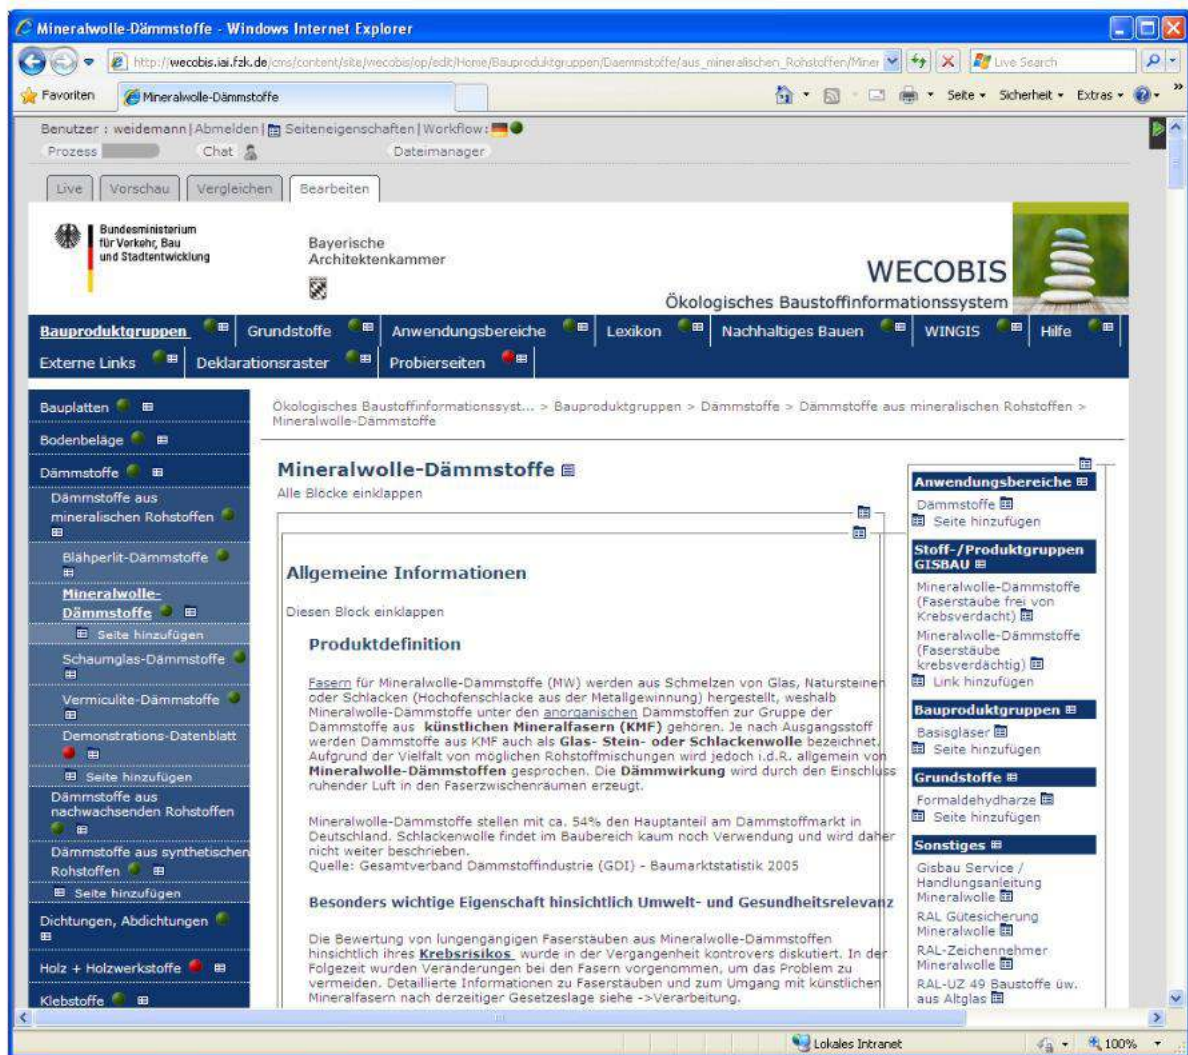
Mineralwolle-Dämmstoffe - Windows Internet Explorer

http://wecobis.iai.fzk.de/cms/content/site/wecobis/op/edit/Home/Bauproduktgruppen/Daemmstoffe/aus_mineralischen_Rohstoffen/Miner

Live Search

Favoriten

Mineralwolle-Dämmstoffe

Seite ▾ Sicherheit ▾ Extras ▾

Benutzer : weidemann | Abmelden | Seiteneigenschaften | Workflow:

Prozess

Chat

Dateimanager

Live

Vorschau

Vergleichen

Bearbeiten

Bundesministerium für Verkehr, Bau und Stadtentwicklung

Bayerische Architektenkammer

WECOBIS

Ökologisches Baustoffinformationssystem

Bauproduktgruppen

Grundstoffe

Anwendungsbereiche

Lexikon

Nachhaltiges Bauen

WINGIS

Hilfe

Externe Links

Deklarationsraster

Probierseiten

Bauplatten

Bodenbeläge

Dämmstoffe

Dämmstoffe aus mineralischen Rohstoffen

Blähperlit-Dämmstoffe

Mineralwolle-Dämmstoffe

Seite hinzufügen

Schaumglas-Dämmstoffe

Vermiculite-Dämmstoffe

Demonstrations-Datenblatt

Seite hinzufügen

Dämmstoffe aus nachwachsenden Rohstoffen

Dämmstoffe aus synthetischen Rohstoffen

Seite hinzufügen

Dichtungen, Abdichtungen

Holz + Holzwerkstoffe

Klebstoffe

Ökologisches Baustoffinformationssyst... > Bauproduktgruppen > Dämmstoffe > Dämmstoffe aus mineralischen Rohstoffen > Mineralwolle-Dämmstoffe

Mineralwolle-Dämmstoffe

Alle Blöcke einklappen

Allgemeine Informationen

Diesen Block einklappen

Produktdefinition

Fasern für Mineralwolle-Dämmstoffe (MW) werden aus Schmelzen von Glas, Natursteinen oder Schlacken (Hochofenschlacke aus der Metallgewinnung) hergestellt, weshalb Mineralwolle-Dämmstoffe unter den anorganischen Dämmstoffen zur Gruppe der Dämmstoffe aus **künstlichen Mineralfasern (KMF)** gehören. Je nach Ausgangsstoff werden Dämmstoffe aus KMF auch als **Glas- Stein- oder Schlackenwolle** bezeichnet. Aufgrund der Vielfalt von möglichen Rohstoffmischungen wird jedoch i.d.R. allgemein von **Mineralwolle-Dämmstoffen** gesprochen. Die **Dämmwirkung** wird durch den Einschluss ruhender Luft in den Faserzwischenräumen erzeugt.

Mineralwolle-Dämmstoffe stellen mit ca. 54% den Hauptanteil am Dämmstoffmarkt in Deutschland. Schlackenwolle findet im Baubereich kaum noch Verwendung und wird daher nicht weiter beschrieben.
Quelle: Gesamtverband Dämmstoffindustrie (GDI) - Baumarktstatistik 2005

Besonders wichtige Eigenschaft hinsichtlich Umwelt- und Gesundheitsrelevanz

Die Bewertung von lungengängigen Faserstäuben aus Mineralwolle-Dämmstoffen hinsichtlich ihres **Krebsrisikos** wurde in der Vergangenheit kontrovers diskutiert. In der Folgezeit wurden Veränderungen bei den Fasern vorgenommen, um das Problem zu vermeiden. Detaillierte Informationen zu Faserstäuben und zum Umgang mit künstlichen Mineralfasern nach derzeitiger Gesetzeslage siehe ->Verarbeitung.

Anwendungsbereiche

Dämmstoffe

Seite hinzufügen

Stoff-/Produktgruppen GISBAU

Mineralwolle-Dämmstoffe (Faserstäube frei von Krebsverdacht)

Mineralwolle-Dämmstoffe (Faserstäube krebsverdächtig)

Link hinzufügen

Bauproduktgruppen

Basisgläser

Seite hinzufügen

Grundstoffe

Formaldehydharze

Seite hinzufügen

Sonstiges

Gisbau Service / Handlungsanleitung Mineralwolle

RAL Gütesicherung Mineralwolle

RAL-Zeichennehmer Mineralwolle

RAL-UZ 49 Baustoffe üw. aus Altglas

Lokales Intranet

100%